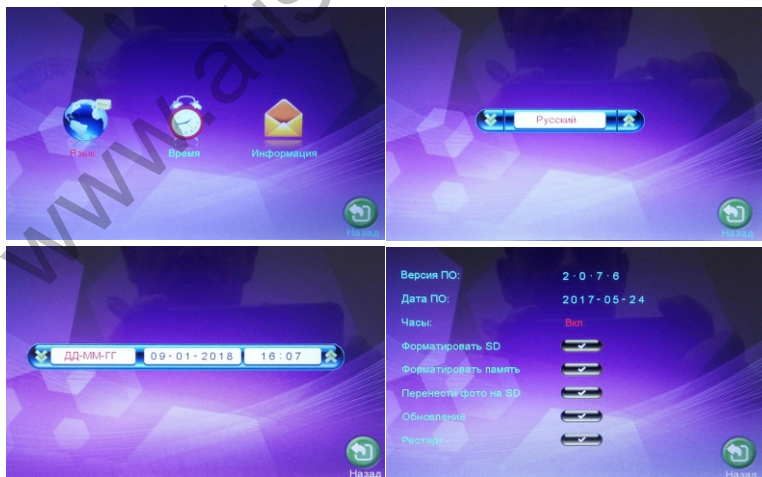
Язык
Время
Информация
Назад

Русский
Назад

ДД-ММ-ГГ
09-01-2018
16:07
Назад

Версия ПО: 2·0·7·6
Дата ПО: 2017-05-24
Часы: Вкл.
Форматировать SD
Форматировать память
Перенести фото на SD
Обновление
Рестарт
Назад

www.atis